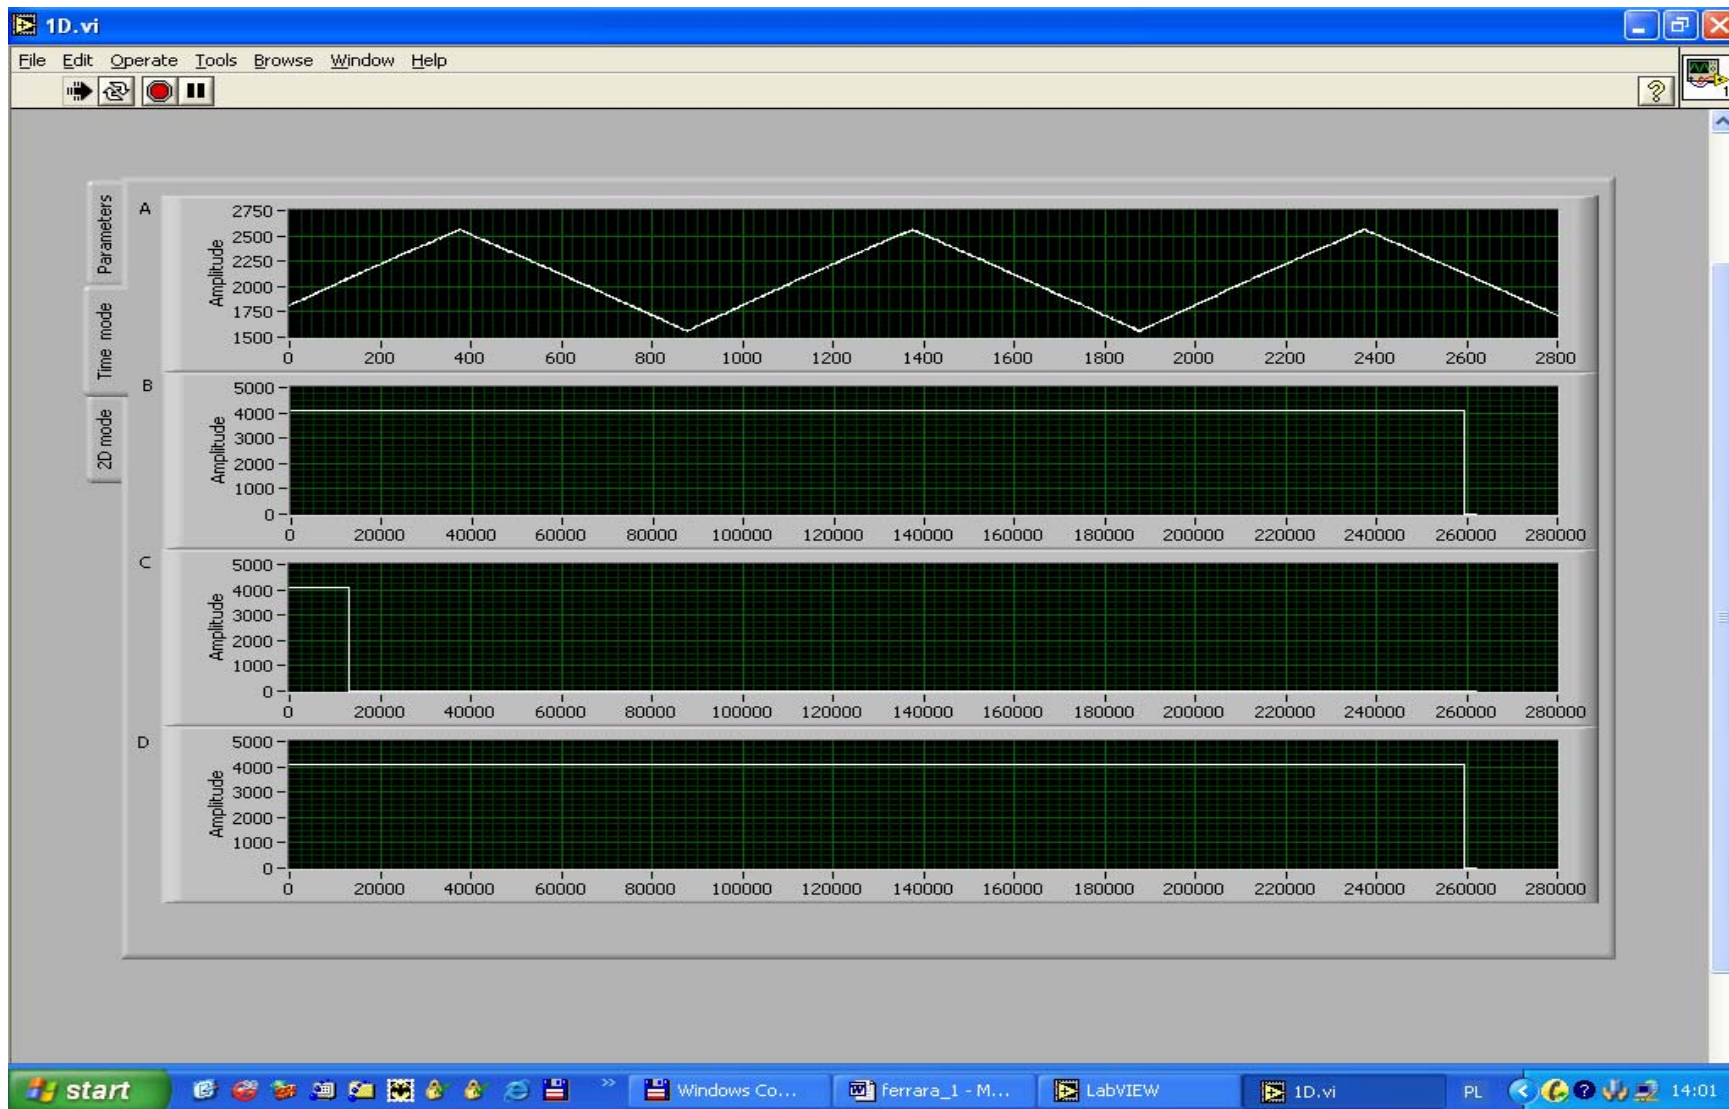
1D.vi

File Edit Operate Tools Browse Window Help

Parameters
Time mode
2D mode

A
Amplitude
2750
2500
2250
2000
1750
1500
0 200 400 600 800 1000 1200 1400 1600 1800 2000 2200 2400 2600 2800

B
Amplitude
5000
4000
3000
2000
1000
0
0 20000 40000 60000 80000 100000 120000 140000 160000 180000 200000 220000 240000 260000 280000

C
Amplitude
5000
4000
3000
2000
1000
0
0 20000 40000 60000 80000 100000 120000 140000 160000 180000 200000 220000 240000 260000 280000

D
Amplitude
5000
4000
3000
2000
1000
0
0 20000 40000 60000 80000 100000 120000 140000 160000 180000 200000 220000 240000 260000 280000

start
Windows Co...
ferrara_1 - M...
LabVIEW
1D.vi
PL
14:01